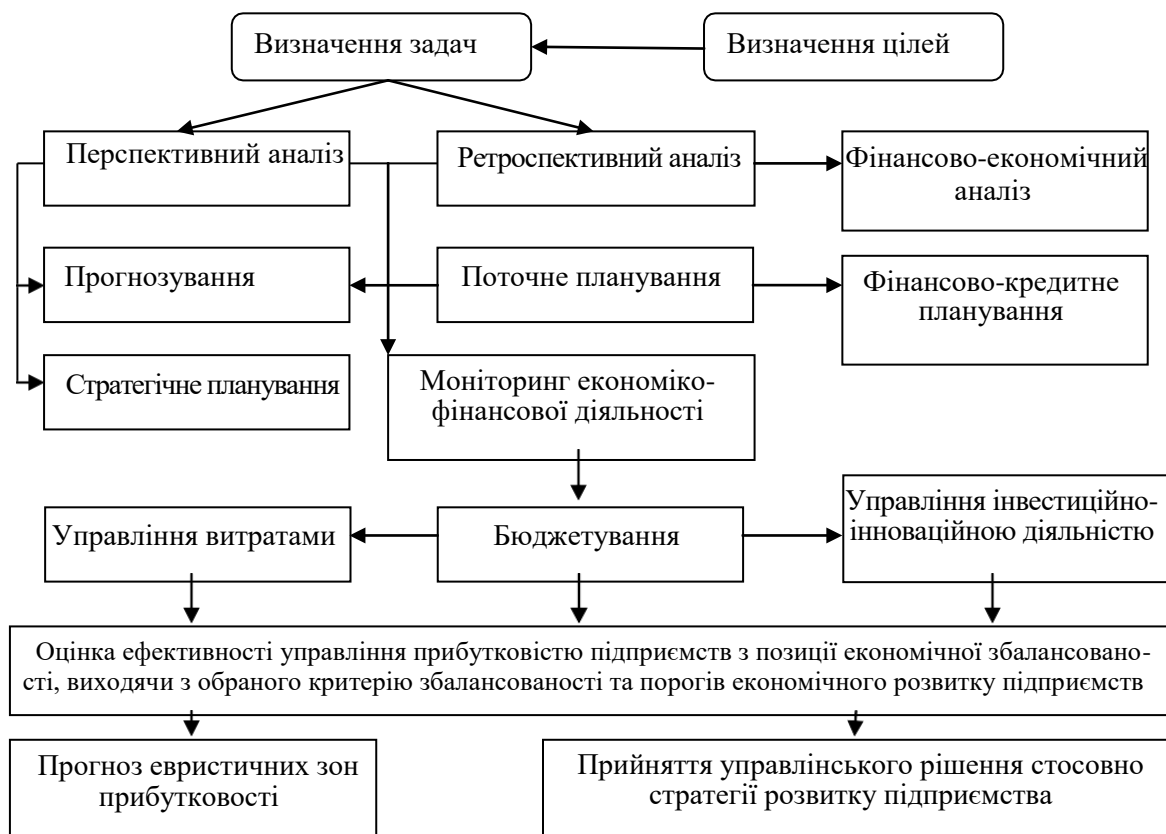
Визначення задач

Визначення цілей

Перспективний аналіз

Ретроспективний аналіз

Фінансово-економічний аналіз

Прогнозування

Поточне планування

Фінансово-кредитне планування

Стратегічне планування

Моніторинг економіко-фінансової діяльності

Управління витратами

Бюджетування

Управління інвестиційно-інноваційною діяльністю

Оцінка ефективності управління прибутковістю підприємств з позиції економічної збалансованості, виходячи з обраного критерію збалансованості та порогів економічного розвитку підприємств

Прогноз евристичних зон прибутковості

Прийняття управлінського рішення стосовно стратегії розвитку підприємства